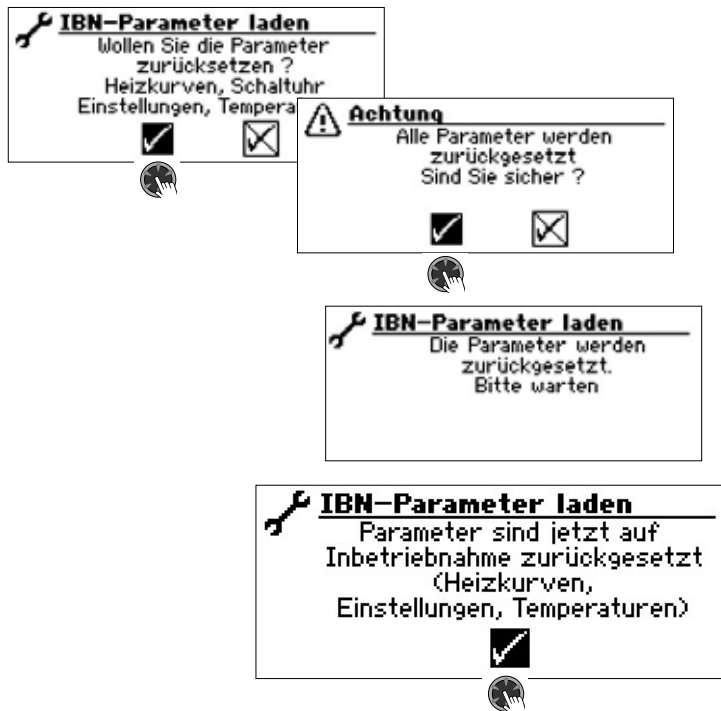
IBN-Parameter laden
Wollen Sie die Parameter zurücksetzen ?
Heizkurven, Schaltuhr
Einstellungen, Tempera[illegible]

Achtung
Alle Parameter werden zurückgesetzt
Sind Sie sicher ?

IBN-Parameter laden
Die Parameter werden zurückgesetzt.
Bitte warten

IBN-Parameter laden
Parameter sind jetzt auf Inbetriebnahme zurückgesetzt (Heizkurven, Einstellungen, Temperaturen)